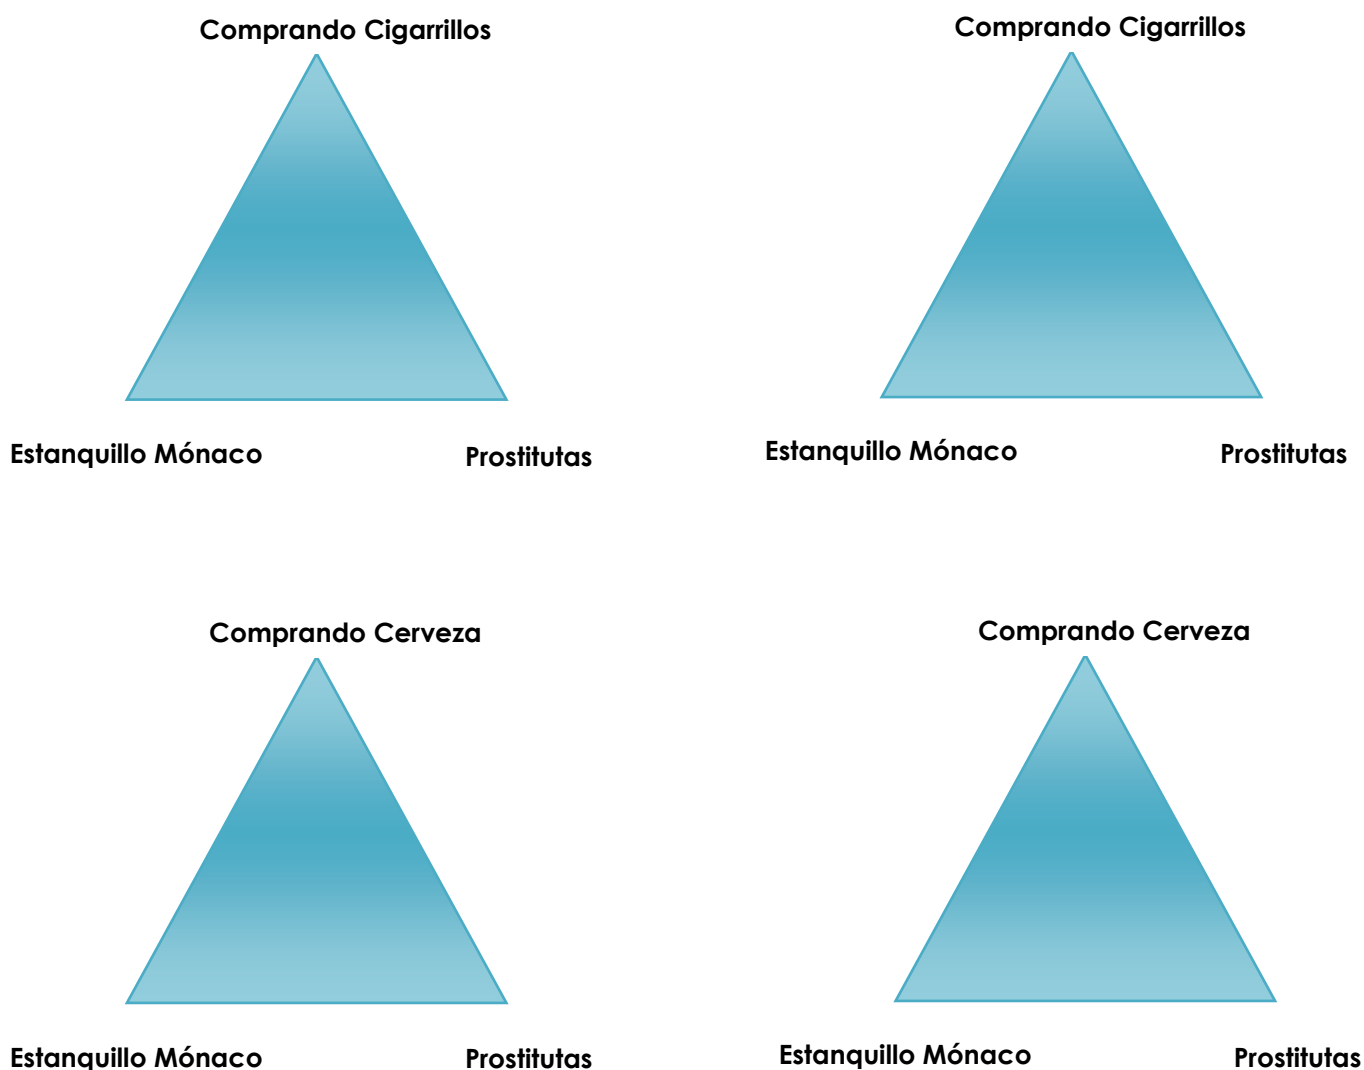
Comprando Cigarrillos

Estanquillo Mónaco

Prostitutas

Comprando Cigarrillos

Estanquillo Mónaco

Prostitutas

Comprando Cerveza

Estanquillo Mónaco

Prostitutas

Comprando Cerveza

Estanquillo Mónaco

Prostitutas